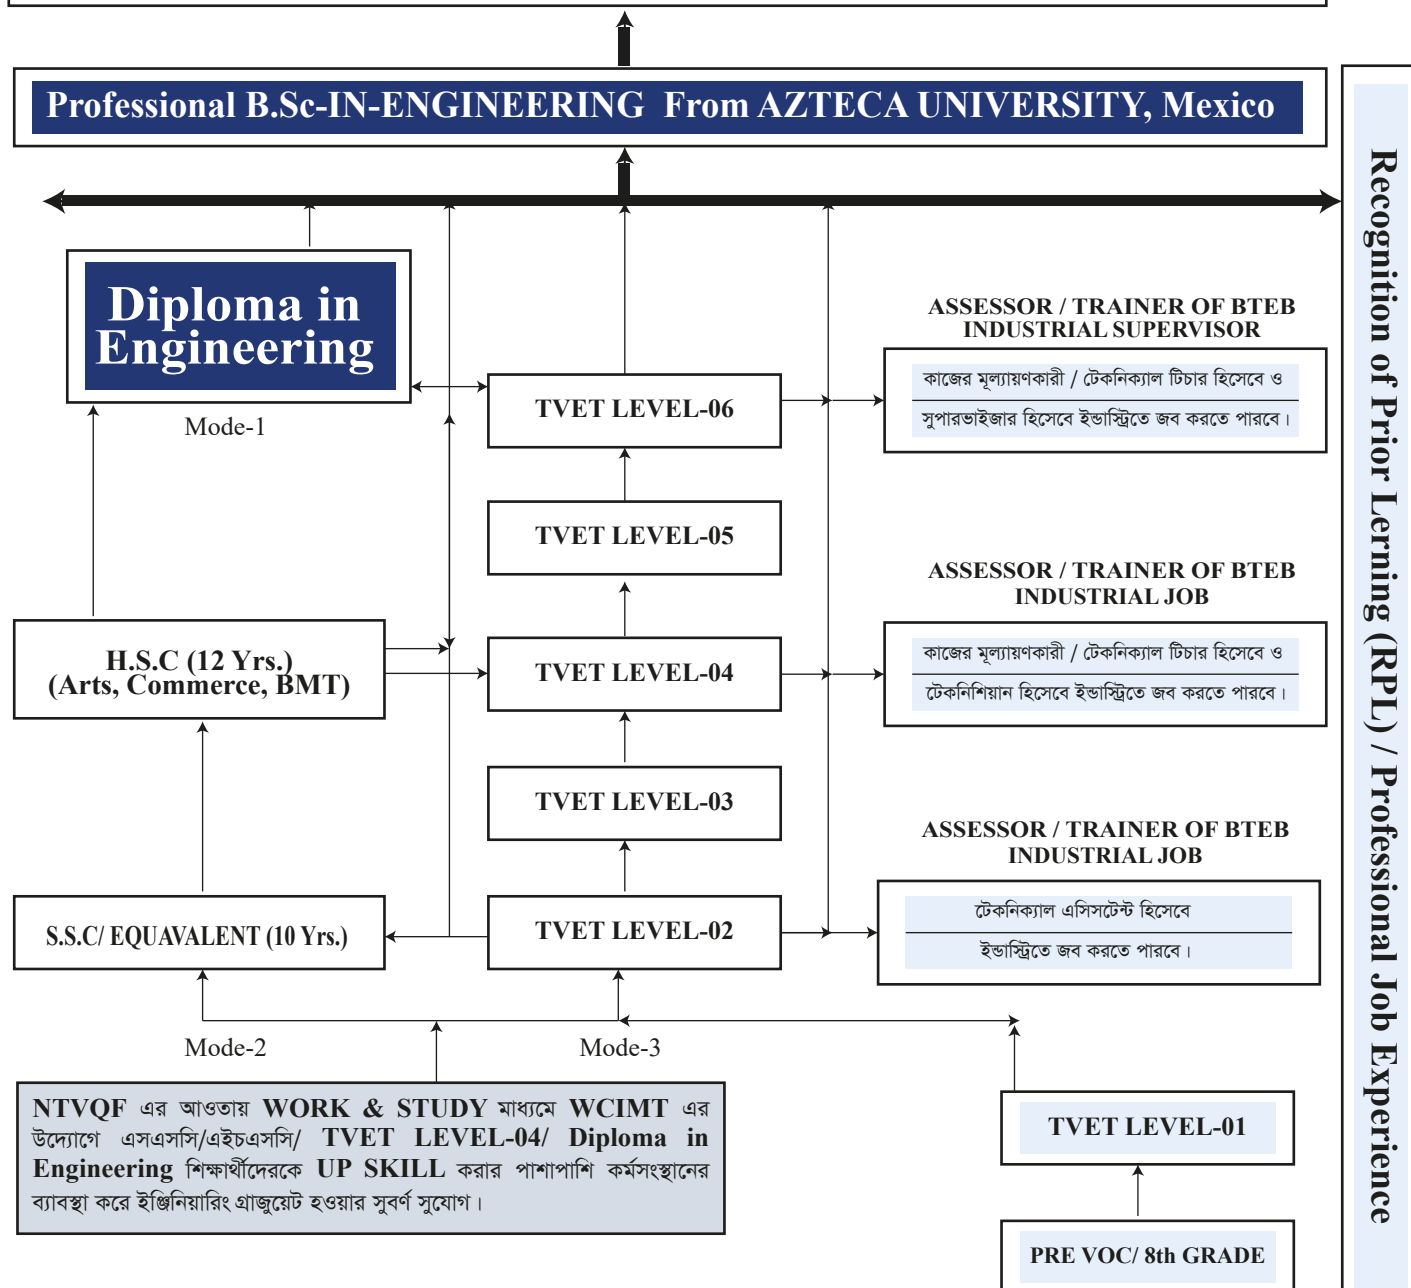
Professional B.Sc-IN-ENGINEERING From AZTECA UNIVERSITY, Mexico

Diploma in Engineering

Mode-1

TVET LEVEL-06

ASSESSOR / TRAINER OF BTEB INDUSTRIAL SUPERVISOR

কাজের মূল্যায়ণকারী / টেকনিক্যাল টিচার হিসেবে ও

সুপারভাইজার হিসেবে ইন্ডাস্ট্রিতে জব করতে পারবে।

TVET LEVEL-05

ASSESSOR / TRAINER OF BTEB INDUSTRIAL JOB

H.S.C (12 Yrs.) (Arts, Commerce, BMT)

TVET LEVEL-04

কাজের মূল্যায়ণকারী / টেকনিক্যাল টিচার হিসেবে ও

টেকনিশিয়ান হিসেবে ইন্ডাস্ট্রিতে জব করতে পারবে।

TVET LEVEL-03

ASSESSOR / TRAINER OF BTEB INDUSTRIAL JOB

S.S.C/ EQUAVALENT (10 Yrs.)

TVET LEVEL-02

টেকনিক্যাল এসিসটেন্ট হিসেবে

ইন্ডাস্ট্রিতে জব করতে পারবে।

Mode-2

Mode-3

NTVQF এর আওতায় WORK & STUDY মাধ্যমে WCIMT এর উদ্যোগে এসএসসি/এইচএসসি/ TVET LEVEL-04/ Diploma in Engineering শিক্ষার্থীদেরকে UP SKILL করার পাশাপাশি কর্মসংস্থানের ব্যাবস্থা করে ইঞ্জিনিয়ারিং গ্রাজুয়েট হওয়ার সুবর্ণ সুযোগ।

TVET LEVEL-01

PRE VOC/ 8th GRADE

Recognition of Prior Lerning (RPL) / Professional Job Experience